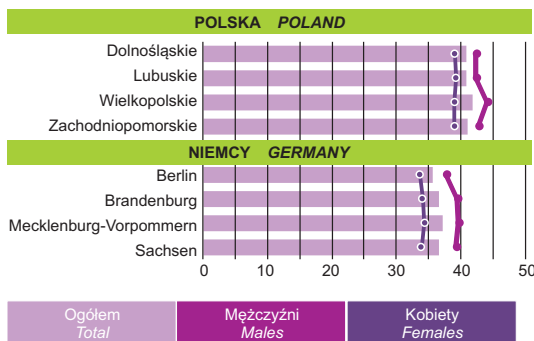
POLSKA *POLAND*

Dolnośląskie
Lubuskie
Wielkopolskie
Zachodniopomorskie

NIEMCY *GERMANY*

Berlin
Brandenburg
Mecklenburg-Vorpommern
Sachsen

0 10 20 30 40 50

Ogółem *Total*
Mężczyźni *Males*
Kobiety *Females*